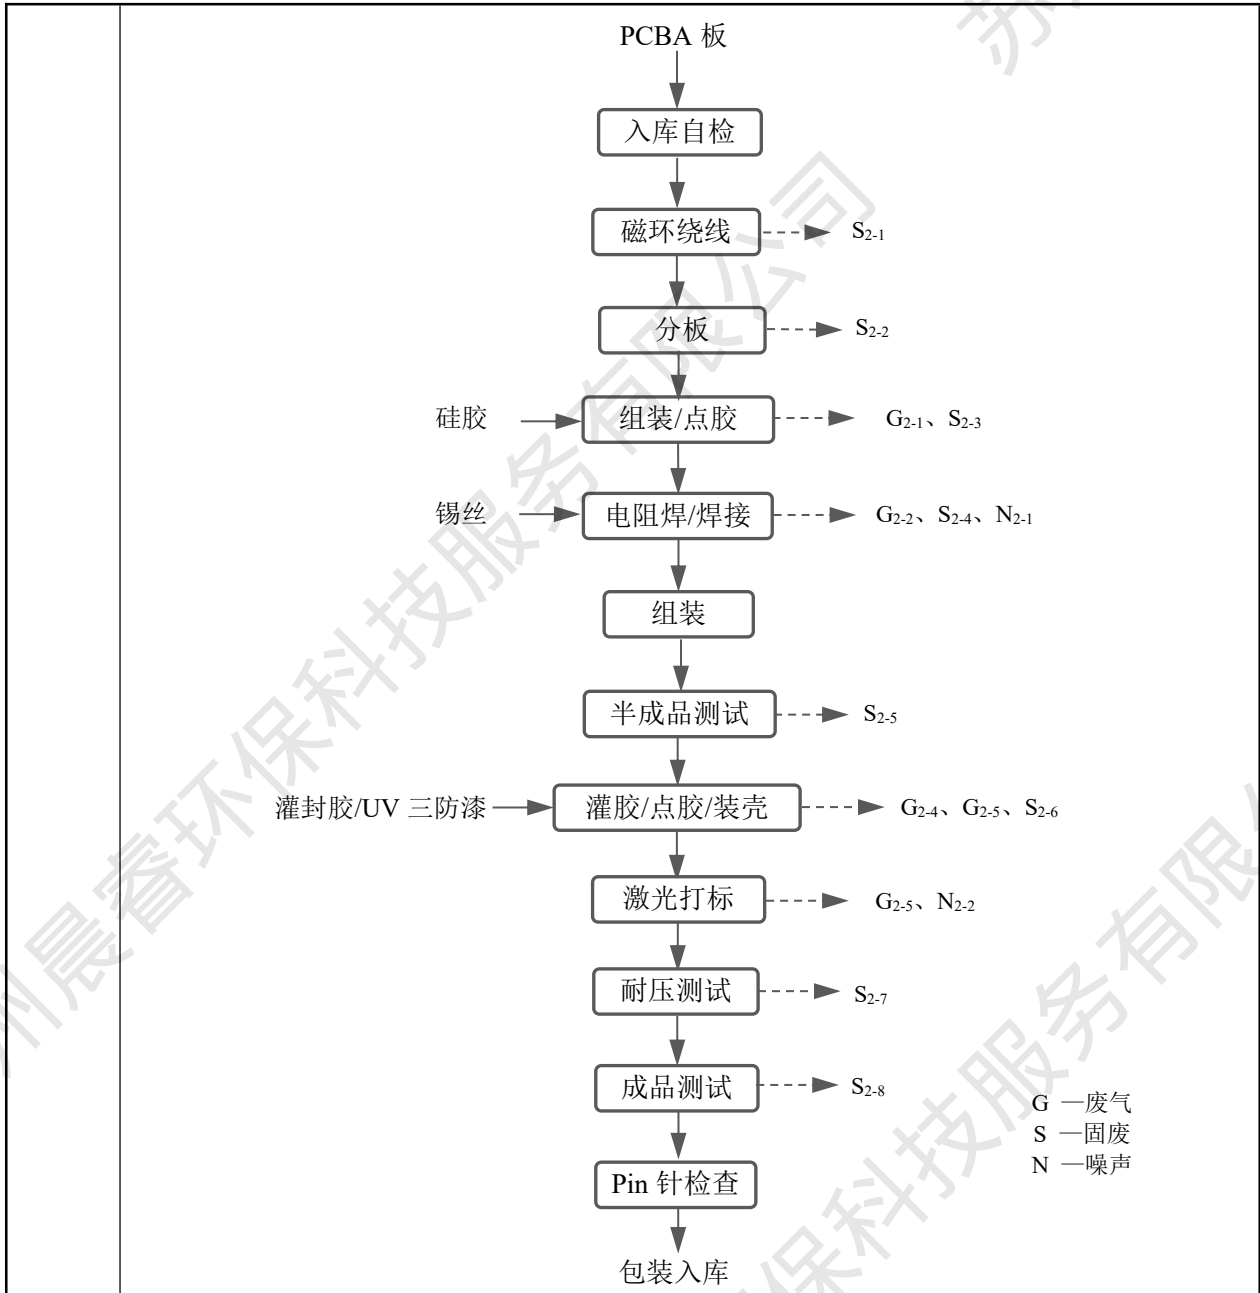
PCBA 板

入库自检

磁环绕线 $S_{2-1}$

分板 $S_{2-2}$

硅胶 组装/点胶 $G_{2-1}$、$S_{2-3}$

锡丝 电阻焊/焊接 $G_{2-2}$、$S_{2-4}$、$N_{2-1}$

组装

半成品测试 $S_{2-5}$

灌封胶/UV 三防漆 灌胶/点胶/装壳 $G_{2-4}$、$G_{2-5}$、$S_{2-6}$

激光打标 $G_{2-5}$、$N_{2-2}$

耐压测试 $S_{2-7}$

成品测试 $S_{2-8}$

G —废气
S —固废
N —噪声

Pin 针检查

包装入库

州晨睿环保科技服务有限公司
苏
保科技服务有限